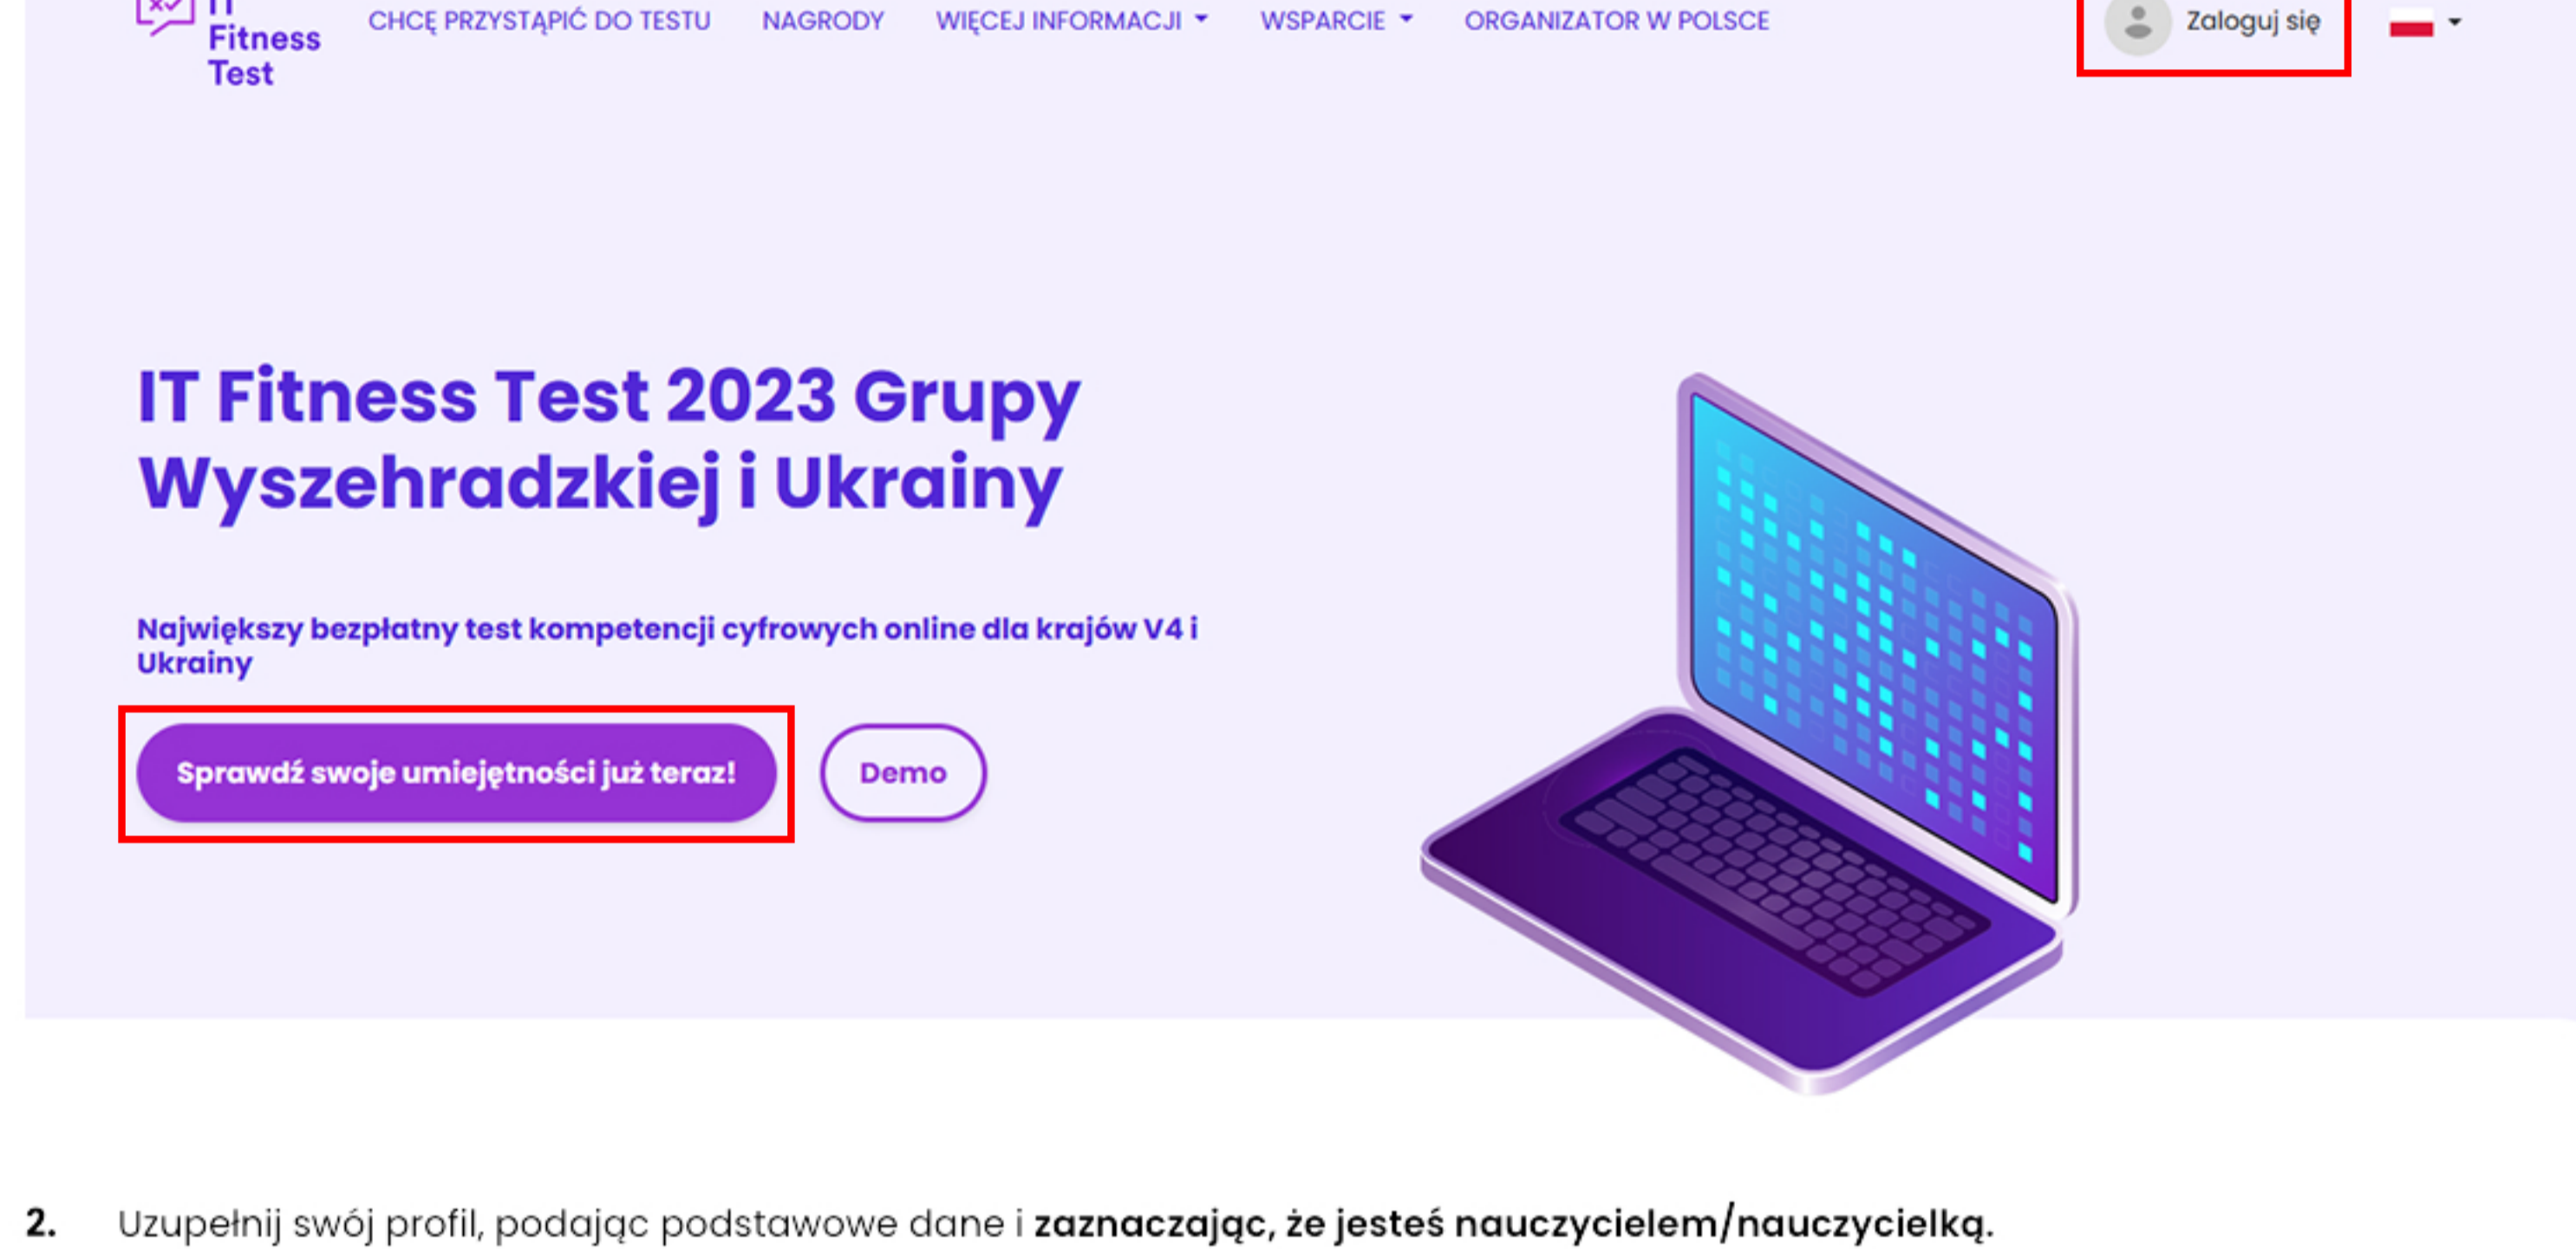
IT Fitness Test

CHCĘ PRZYSTĄPIĆ DO TESTU NAGRODY WIĘCEJ INFORMACJI WSPARCIE ORGANIZATOR W POLSCE

Zaloguj się

IT Fitness Test 2023 Grupy Wyszehradzkiej i Ukrainy

Największy bezpłatny test kompetencji cyfrowych online dla krajów V4 i Ukrainy

Sprawdź swoje umiejętności już teraz!

Demo

2. Uzupełnij swój profil, podając podstawowe dane i **zaznaczając, że jesteś nauczycielem/nauczycielką.**